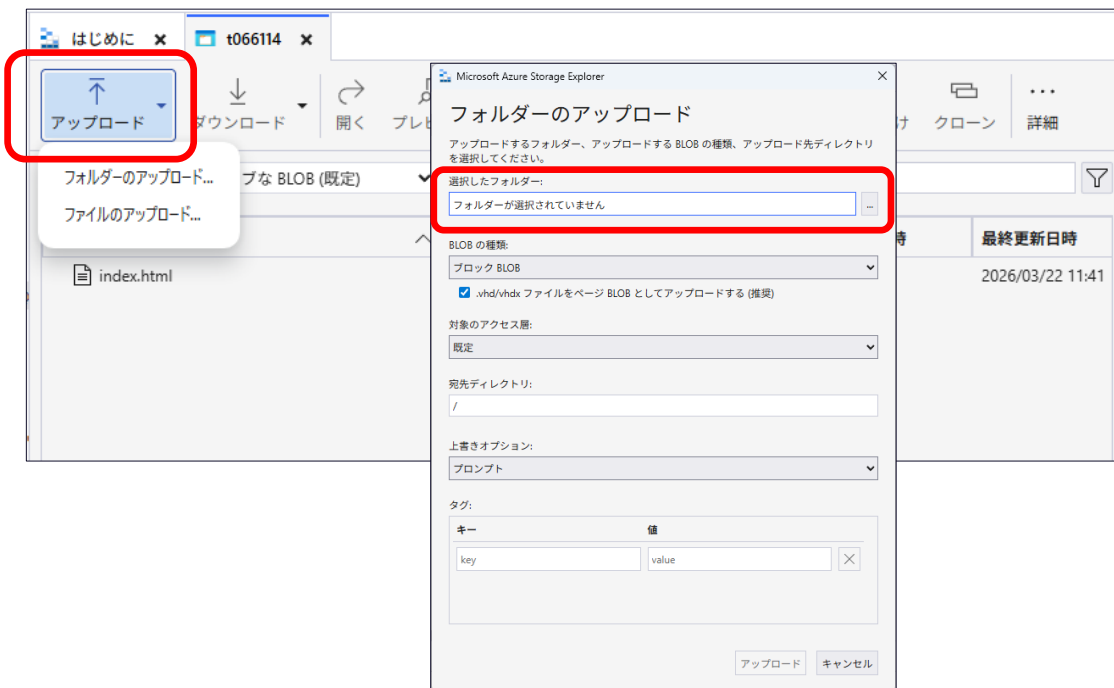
はじめに ×
t066114 ×

アップロード
ダウンロード
開く
プレビ
け
クローン
詳細

フォルダーのアップロード...
ファイルのアップロード...

ブな BLOB (既定)

時
最終更新日時

index.html
2026/03/22 11:41

Microsoft Azure Storage Explorer ×

フォルダーのアップロード

アップロードするフォルダー、アップロードする BLOB の種類、アップロード先ディレクトリを選択してください。

選択したフォルダー:
フォルダーが選択されていません
...

BLOB の種類:
ブロック BLOB

.vhd/vhdx ファイルをページ BLOB としてアップロードする (推奨)

対象のアクセス層:
既定

宛先ディレクトリ:
/

上書きオプション:
プロンプト

タグ:

| キー | 値 |
|---|---|
| key | value |

アップロード
キャンセル